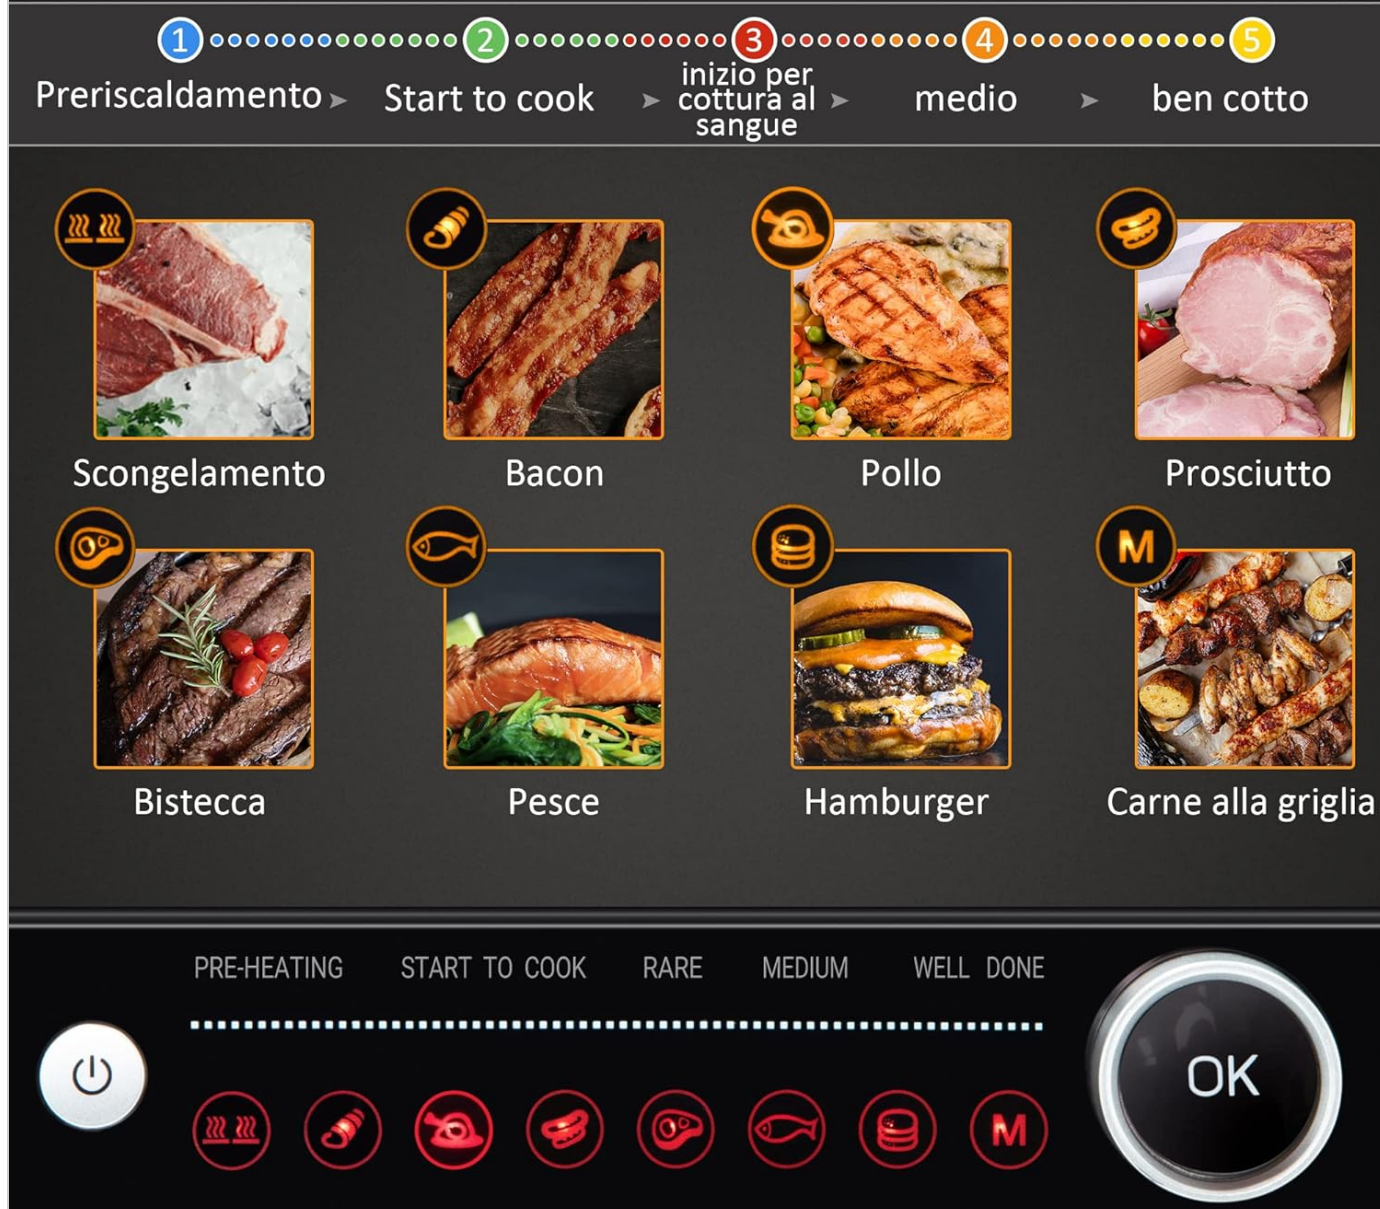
1 Preriscaldamento ➤ 2 Start to cook ➤ 3 inizio per cottura al sangue ➤ 4 medio ➤ 5 ben cotto

Scongelamento

Bacon

Pollo

Prosciutto

M

Bistecca

Pesce

Hamburger

Carne alla griglia

PRE-HEATING START TO COOK RARE MEDIUM WELL DONE

M

OK